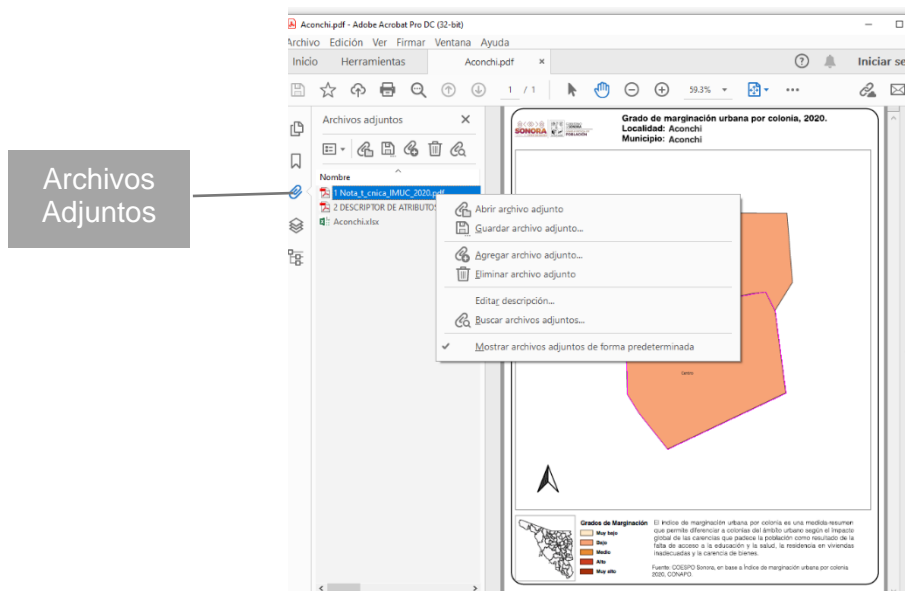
Archivos Adjuntos

Aconchi.pdf - Adobe Acrobat Pro DC (32-bit)

Archivo Edición Ver Firmar Ventana Ayuda

Inicio Herramientas Aconchi.pdf ×

Iniciar se

1 / 1 59.3%

Archivos adjuntos ×

Nombre

1 Nota_t_cnica_IMUC_2020.pdf
2 DESCRIPTOR DE ATRIBUTOS
Aconchi.xlsx

Abrir archivo adjunto
Guardar archivo adjunto...
Agregar archivo adjunto...
Eliminar archivo adjunto
Editar descripción...
Buscar archivos adjuntos...
Mostrar archivos adjuntos de forma predeterminada

SONORA

Grado de marginación urbana por colonia, 2020.
Localidad: Aconchi
Municipio: Aconchi

Centro

Grados de Marginación
Muy bajo
Bajo
Medio
Alto
Muy alto

El Índice de marginación urbana por colonia es una medida-resumen que permite diferenciar a colonias del ámbito urbano según el impacto global de las carencias que padece la población como resultado de la falta de acceso a la educación y la salud, la residencia en viviendas inadecuadas y la carencia de bienes.

Fuente: COESPO Sonora, en base a Índice de marginación urbana por colonia 2020, CONAPO.